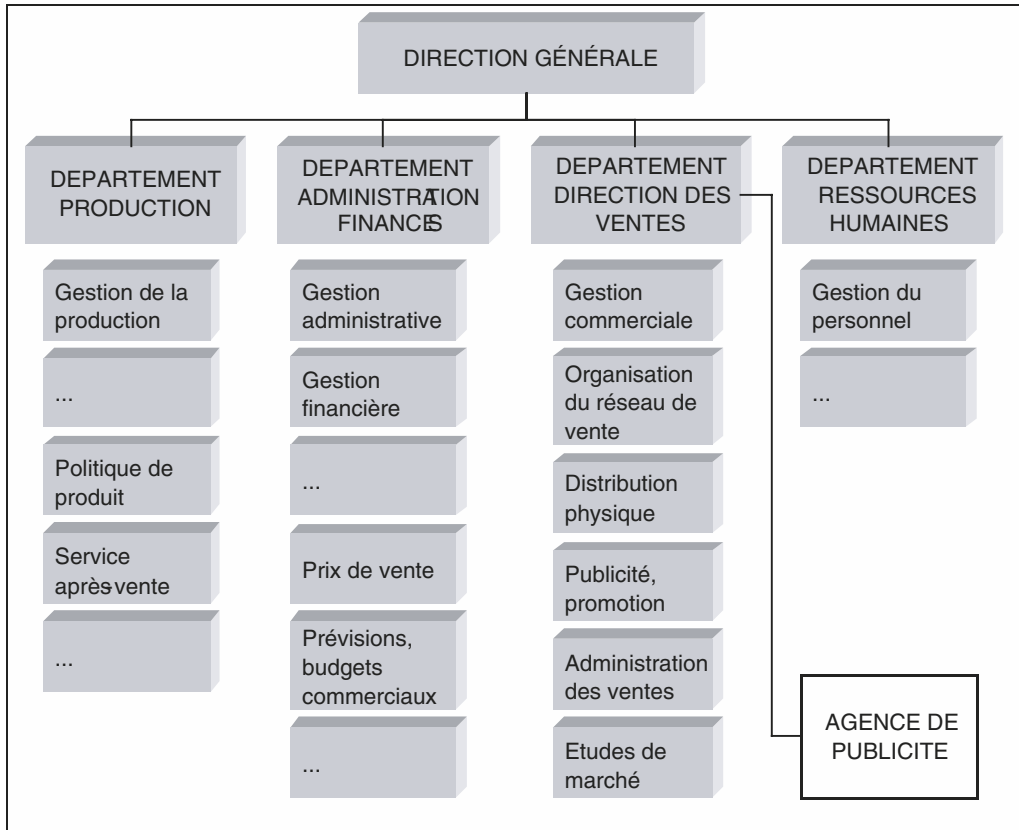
DIRECTION GÉNÉRALE

DEPARTEMENT PRODUCTION

Gestion de la production

...

Politique de produit

Service après-vente

...

DEPARTEMENT ADMINISTRATION FINANCES

Gestion administrative

Gestion financière

...

Prix de vente

Prévisions, budgets commerciaux

...

DEPARTEMENT DIRECTION DES VENTES

Gestion commerciale

Organisation du réseau de vente

Distribution physique

Publicité, promotion

Administration des ventes

Etudes de marché

DEPARTEMENT RESSOURCES HUMAINES

Gestion du personnel

...

AGENCE DE PUBLICITE